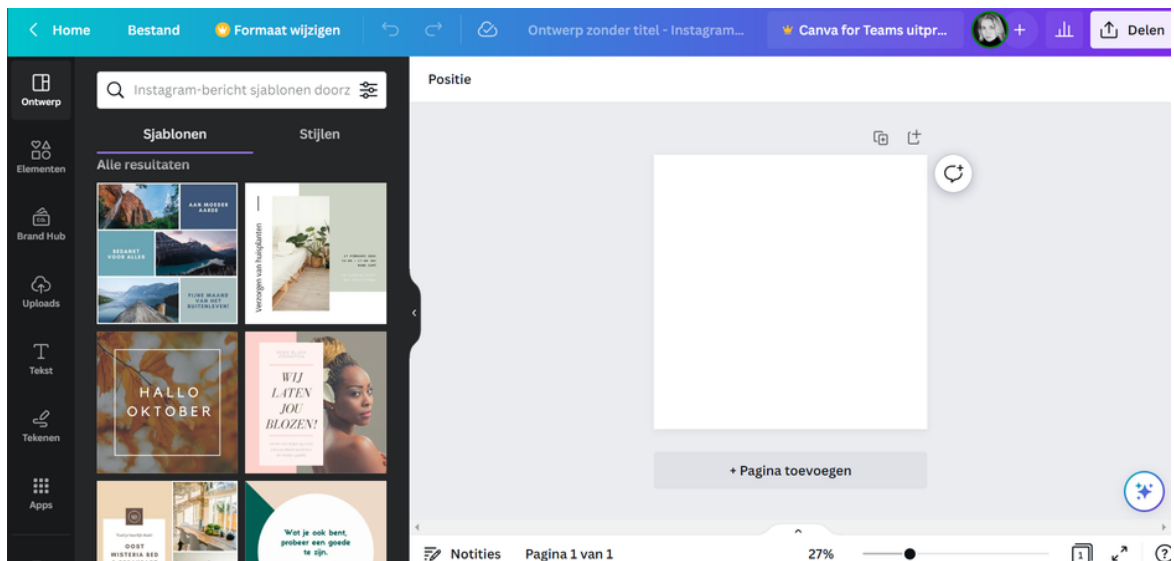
Home Bestand Formaat wijzigen Ontwerp zonder titel - Instagram... Canva for Teams uitpr... Delen

Ontwerp
Elementen
Brand Hub
Uploads
Tekst
Tekenen
Apps

Instagram-bericht sjablonen doorz

Sjablonen Stijlen

Alle resultaten

AAN MODDER AARDE
BEDANKT VOOR ALLES
FIJNE MAAND VAN HET BUITENLEVEN!

Verzorgen van huisplanten

HALLO OKTOBER

WIJ LATEN JOU BLOZEN!

OOST WISTERIA BED

Wat je ook bent, probeer een goede te zijn.

Positie

+ Pagina toevoegen

Notities Pagina 1 van 1 27%